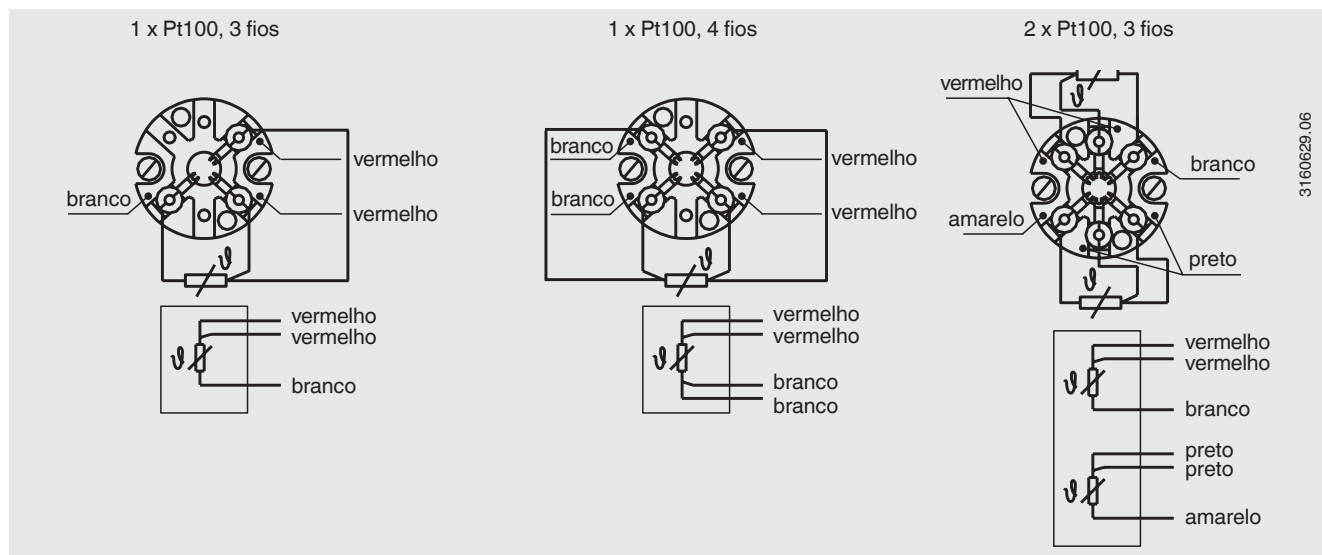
1 x Pt100, 3 fios

vermelho
branco
vermelho

vermelho
vermelho
branco

1 x Pt100, 4 fios

branco
vermelho
branco
vermelho

vermelho
vermelho
branco
branco

2 x Pt100, 3 fios

vermelho
branco
amarelo
preto

vermelho
vermelho
branco
preto
preto
amarelo

3160629.06